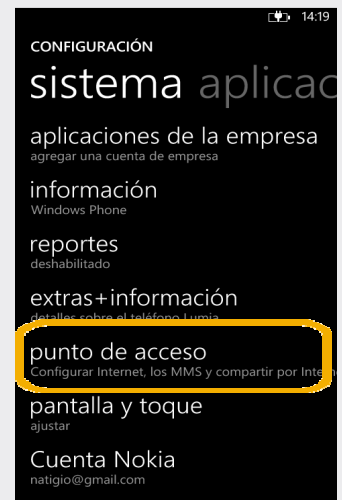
14:19

CONFIGURACIÓN

sistema aplicac

aplicaciones de la empresa
agregar una cuenta de empresa

información
Windows Phone

reportes
deshabilitado

extras+información
detalles sobre el teléfono Lumia

punto de acceso
Configurar Internet, los MMS y compartir por Inte

pantalla y toque
ajustar

Cuenta Nokia
natigio@gmail.com